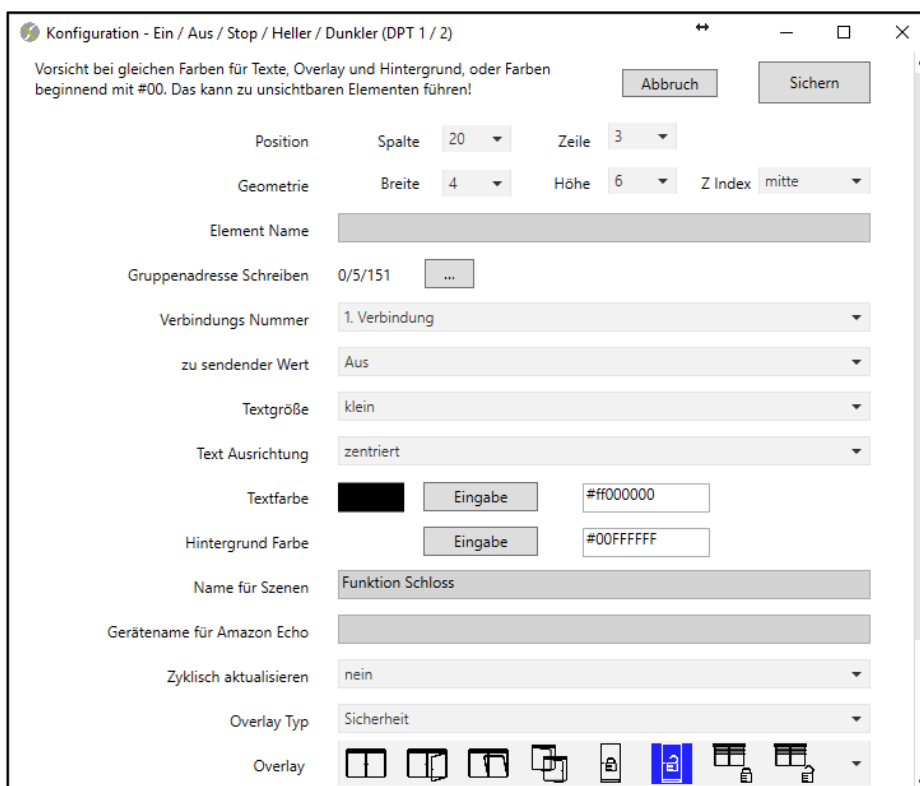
Konfiguration - Ein / Aus / Stop / Heller / Dunkler (DPT 1 / 2)

Vorsicht bei gleichen Farben für Texte, Overlay und Hintergrund, oder Farben beginnend mit #00. Das kann zu unsichtbaren Elementen führen!

Abbruch

Sichern

Position Spalte 20 Zeile 3

Geometrie Breite 4 Höhe 6 Z Index mitte

Element Name

Gruppenadresse Schreiben 0/5/151 ...

Verbindungs Nummer 1. Verbindung

zu sendender Wert Aus

Textgröße klein

Text Ausrichtung zentriert

Textfarbe Eingabe #ff000000

Hintergrund Farbe Eingabe #00FFFFFF

Name für Szenen Funktion Schloss

Gerätename für Amazon Echo

Zyklisch aktualisieren nein

Overlay Typ Sicherheit

Overlay